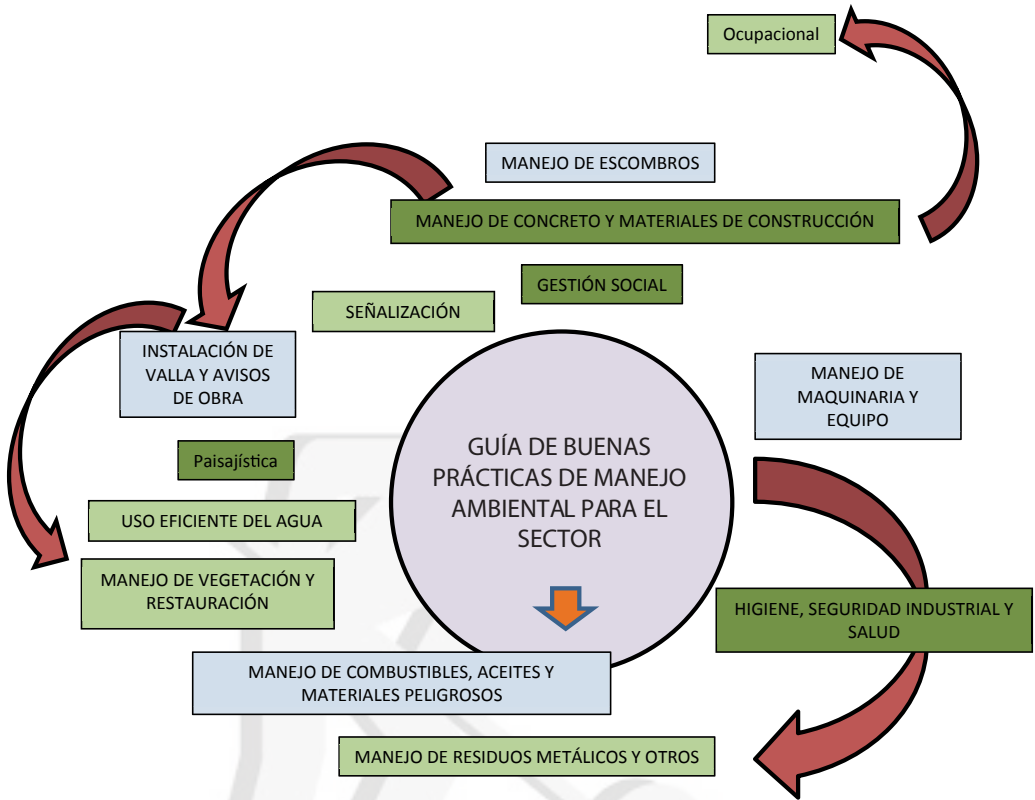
Ocupacional

MANEJO DE ESCOMBROS

MANEJO DE CONCRETO Y MATERIALES DE CONSTRUCCIÓN

GESTIÓN SOCIAL

SEÑALIZACIÓN

INSTALACIÓN DE VALLA Y AVISOS DE OBRA

MANEJO DE MAQUINARIA Y EQUIPO

GUÍA DE BUENAS PRÁCTICAS DE MANEJO AMBIENTAL PARA EL SECTOR

Paisajística

USO EFICIENTE DEL AGUA

MANEJO DE VEGETACIÓN Y RESTAURACIÓN

HIGIENE, SEGURIDAD INDUSTRIAL Y SALUD

MANEJO DE COMBUSTIBLES, ACEITES Y MATERIALES PELIGROSOS

MANEJO DE RESIDUOS METÁLICOS Y OTROS